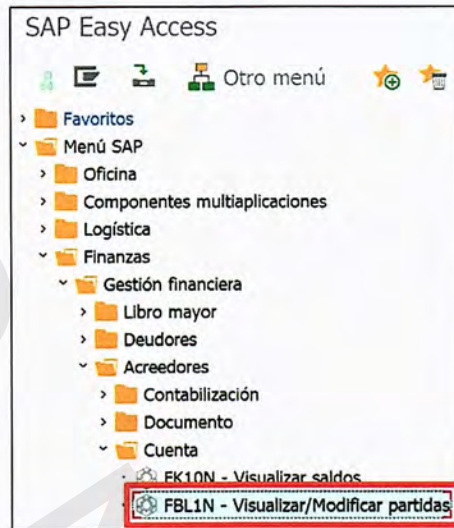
SAP Easy Access

Otro menú

Favoritos
Menú SAP
Oficina
Componentes multiaplicaciones
Logística
Finanzas
Gestión financiera
Libro mayor
Deudores
Acreedores
Contabilización
Documento
Cuenta
FK10N - Visualizar saldos
FBL1N - Visualizar/Modificar partidas